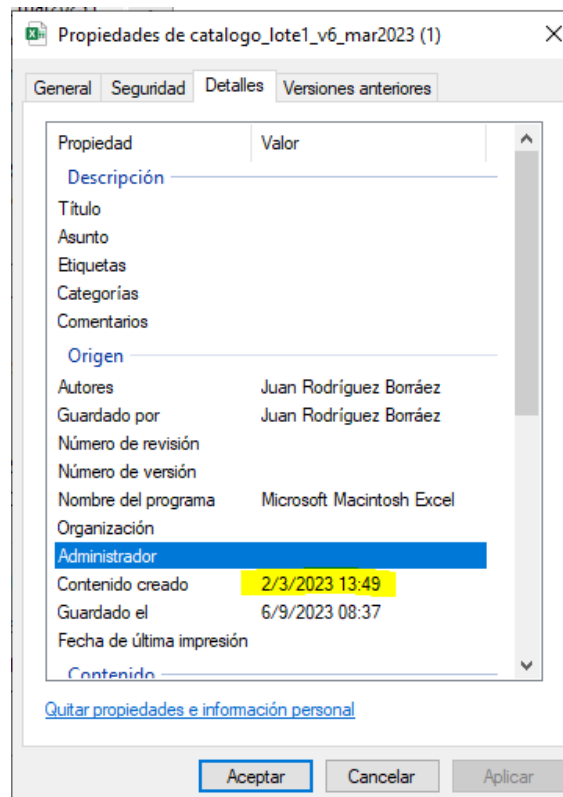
Propiedades de catalogo_lote1_v6_mar2023 (1)

General | Seguridad | Detalles | Versiones anteriores

| Propiedad | Valor |
|---|---|
| **Descripción** | |
| Título | |
| Asunto | |
| Etiquetas | |
| Categorías | |
| Comentarios | |
| **Origen** | |
| Autores | Juan Rodríguez Borráez |
| Guardado por | Juan Rodríguez Borráez |
| Número de revisión | |
| Número de versión | |
| Nombre del programa | Microsoft Macintosh Excel |
| Organización | |
| Administrador | |
| Contenido creado | 2/3/2023 13:49 |
| Guardado el | 6/9/2023 08:37 |
| Fecha de última impresión | |
| **Contenido** | |

Quitar propiedades e información personal

Aceptar Cancelar Aplicar